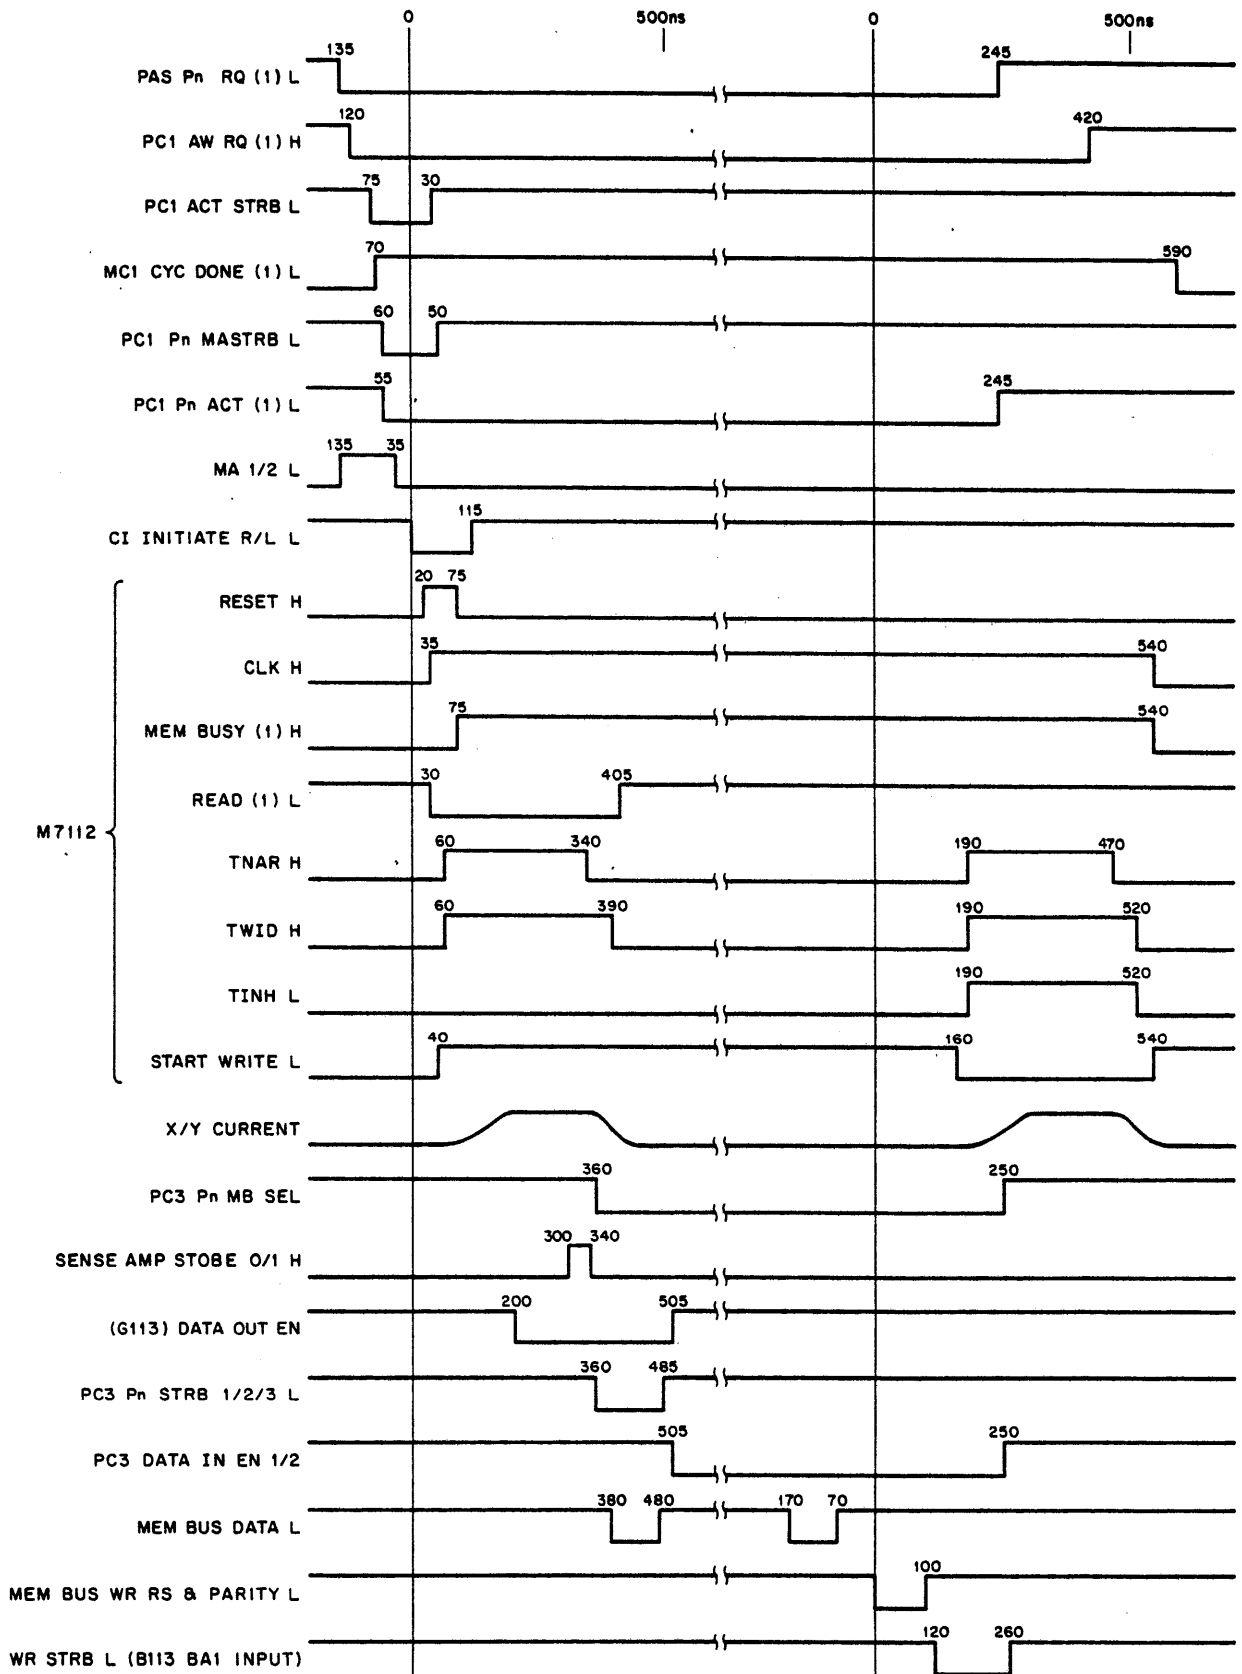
0 500ns 0 500ns

PAS Pn RQ (1) L 135 245

PC1 AW RQ (1) H 120 420

PC1 ACT STRB L 75 30

MC1 CYC DONE (1) L 70 590

PC1 Pn MASTRB L 60 50

PC1 Pn ACT (1) L 55 245

MA 1/2 L 135 35

CI INITIATE R/L L 115

M7112

RESET H 20 75

CLK H 35 540

MEM BUSY (1) H 75 540

READ (1) L 30 405

TNAR H 60 340 190 470

TWID H 60 390 190 520

TINH L 190 520

START WRITE L 40 160 540

X/Y CURRENT

PC3 Pn MB SEL 360 250

SENSE AMP STOBE O/1 H 300 340

(G113) DATA OUT EN 200 505

PC3 Pn STRB 1/2/3 L 360 485

PC3 DATA IN EN 1/2 505 250

MEM BUS DATA L 380 480 170 70

MEM BUS WR RS & PARITY L 100

WR STRB L (B113 BA1 INPUT) 120 260